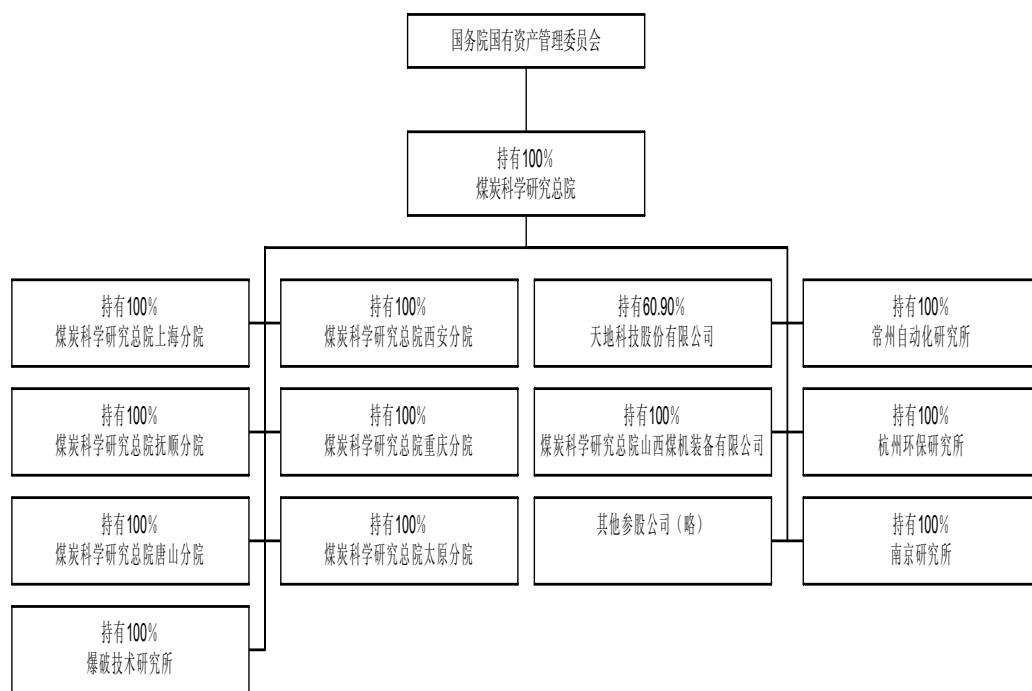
国务院国有资产管理委员会

持有100%
煤炭科学研究总院

持有100%
煤炭科学研究总院上海分院

持有100%
煤炭科学研究总院西安分院

持有60.90%
天地科技股份有限公司

持有100%
常州自动化研究所

持有100%
煤炭科学研究总院抚顺分院

持有100%
煤炭科学研究总院重庆分院

持有100%
煤炭科学研究总院山西煤机装备有限公司

持有100%
杭州环保研究所

持有100%
煤炭科学研究总院唐山分院

持有100%
煤炭科学研究总院太原分院

其他参股公司（略）

持有100%
南京研究所

持有100%
爆破技术研究所